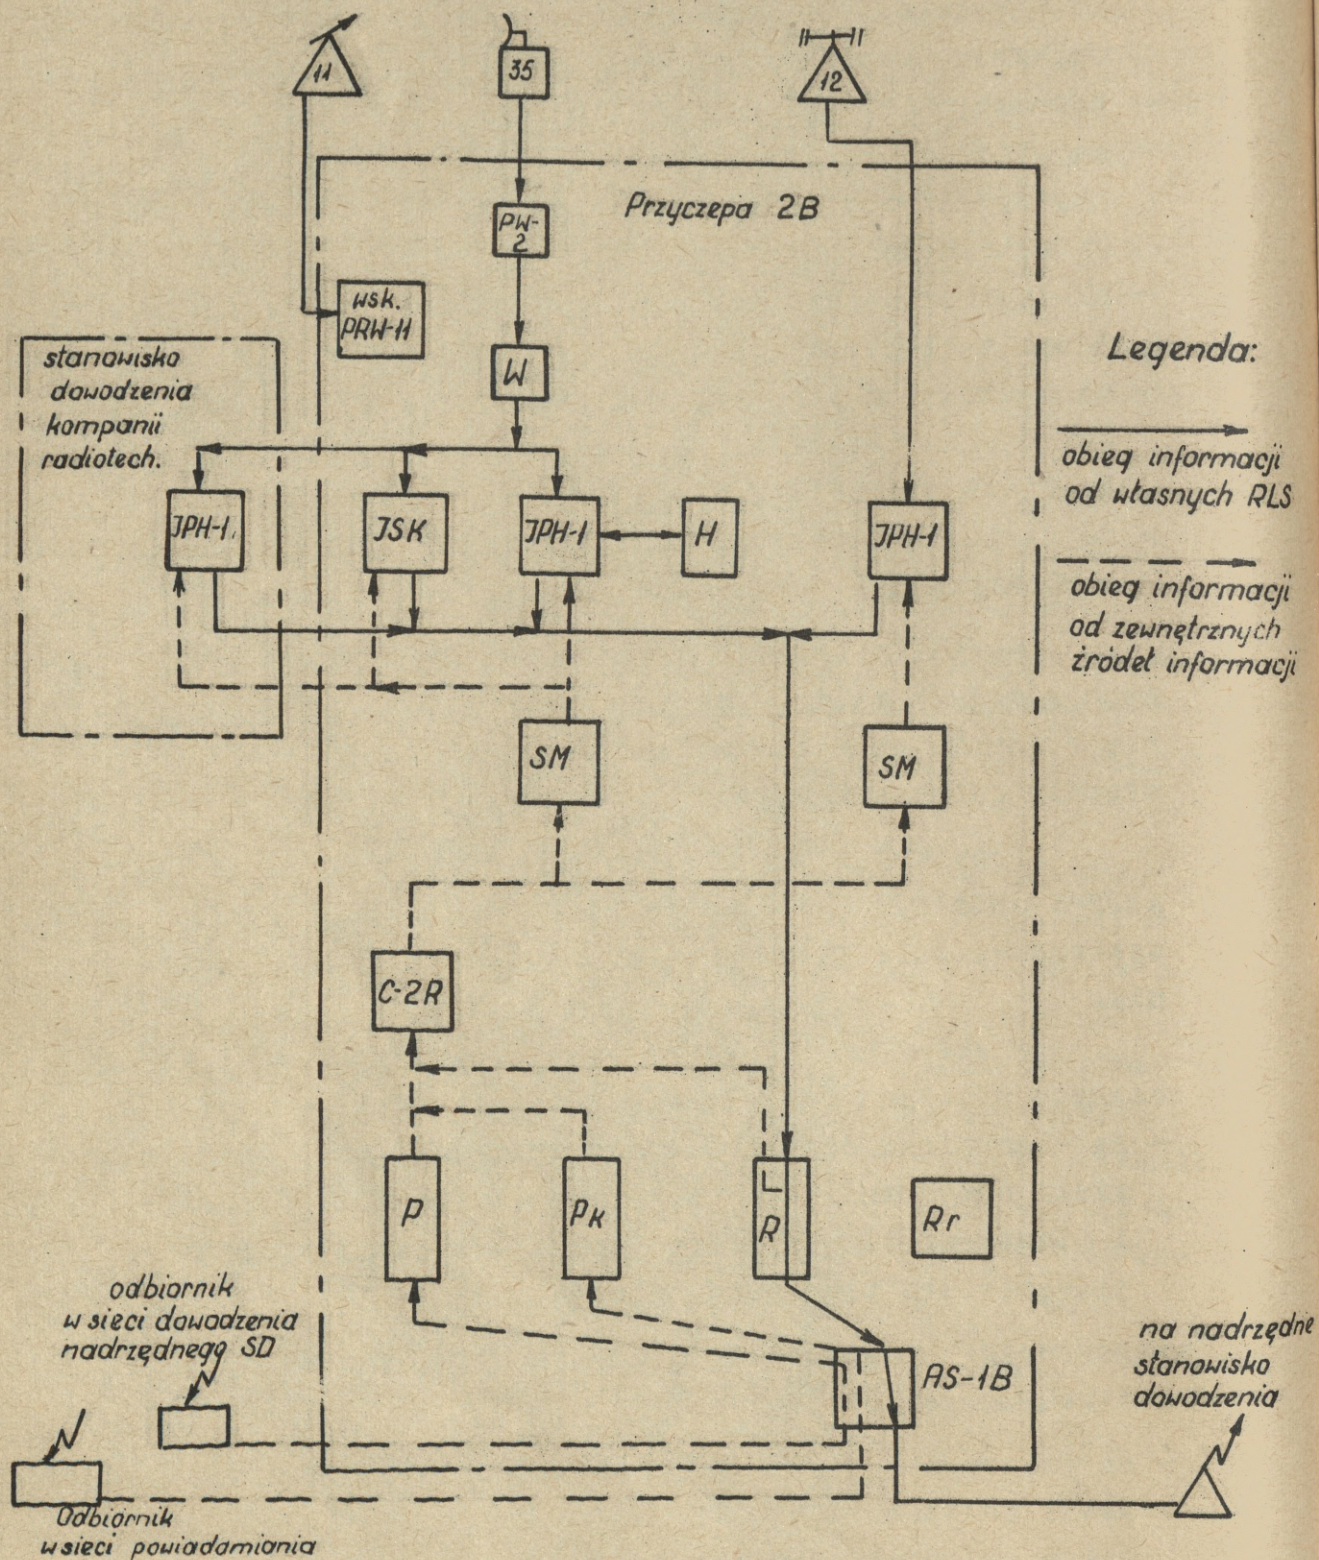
11

35

12

Przyczepa 2B

PW-2

wsk. PRW-11

W

stanowisko dowodzenia kompanii radiotech.

Legenda:

obieg informacji od własnych RLS

obieg informacji od zewnętrznych źródeł informacji

JPH-1

JSK

JPH-1

H

JPH-1

SM

SM

C-2R

P

Pk

L R

Rr

odbiornik w sieci dowodzenia nadrzędnego SD

RS-1B

na nadrzędne stanowisko dowodzenia

Odbiornik w sieci powiadamiania